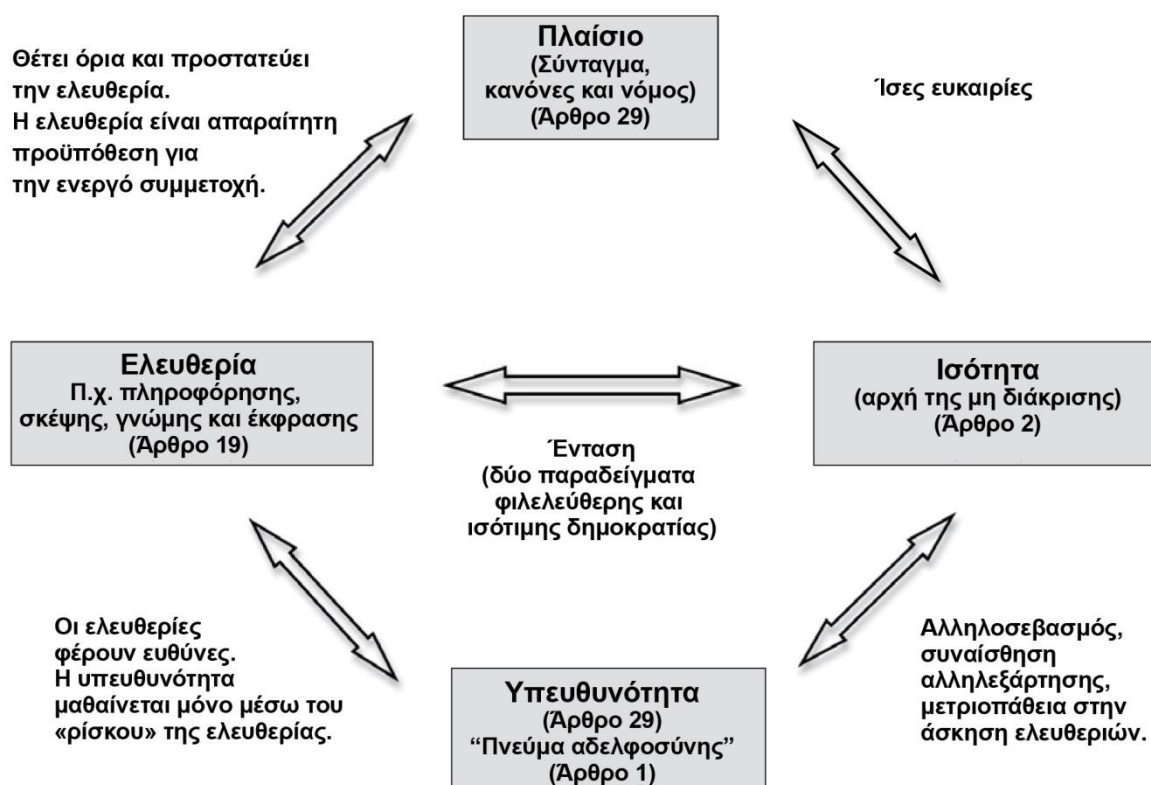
Θέτει όρια και προστατεύει την ελευθερία.
Η ελευθερία είναι απαραίτητη προϋπόθεση για την ενεργό συμμετοχή.

Πλαίσιο
(Σύνταγμα, κανόνες και νόμος)
(Άρθρο 29)

Ίσες ευκαιρίες

Ελευθερία
Π.χ. πληροφόρησης, σκέψης, γνώμης και έκφρασης
(Άρθρο 19)

Ένταση
(δύο παραδείγματα φιλελεύθερης και ισότιμης δημοκρατίας)

Ισότητα
(αρχή της μη διάκρισης)
(Άρθρο 2)

Οι ελευθερίες φέρουν ευθύνες.
Η υπευθυνότητα μαθαίνεται μόνο μέσω του «ρίσκου» της ελευθερίας.

Υπευθυνότητα
(Άρθρο 29)
"Πνεύμα αδελφοσύνης"
(Άρθρο 1)

Αλληλοσεβασμός, συναίσθηση αλληλεξάρτησης, μετριοπάθεια στην άσκηση ελευθεριών.